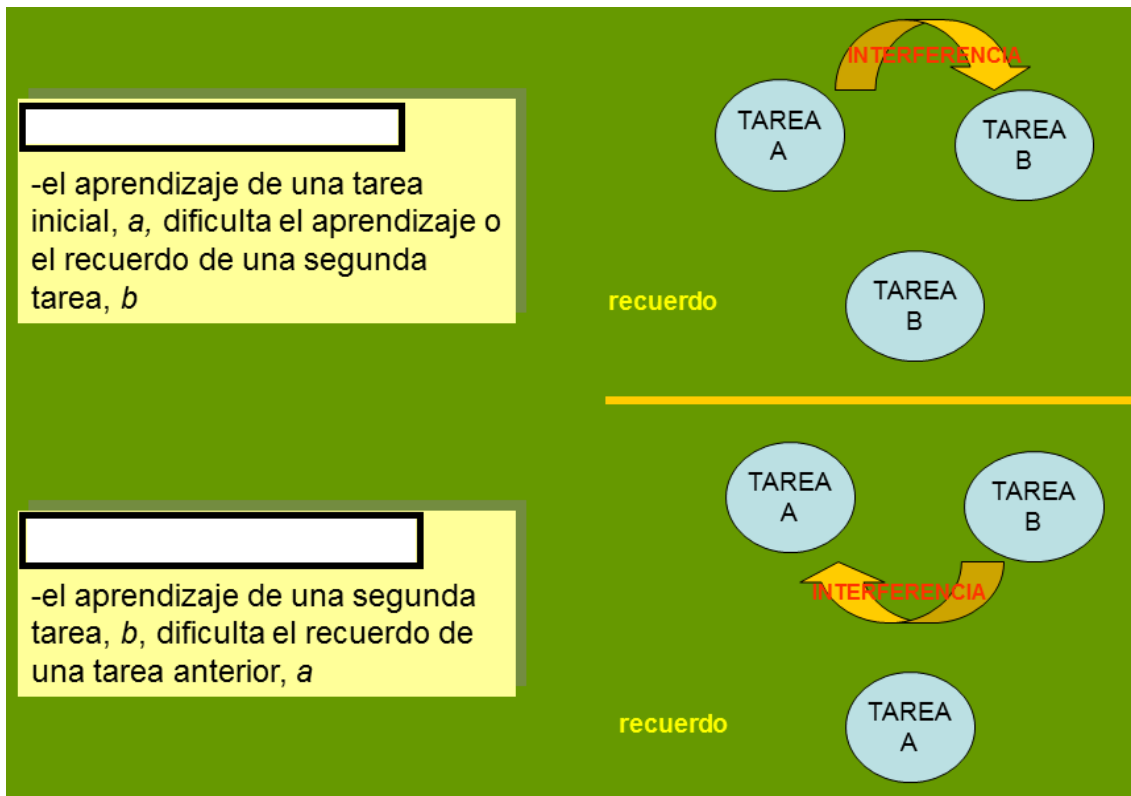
-el aprendizaje de una tarea inicial, *a,* dificulta el aprendizaje o el recuerdo de una segunda tarea, *b*

INTERFERENCIA

TAREA A

TAREA B

recuerdo

TAREA B

-el aprendizaje de una segunda tarea, *b*, dificulta el recuerdo de una tarea anterior, *a*

TAREA A

TAREA B

INTERFERENCIA

recuerdo

TAREA A